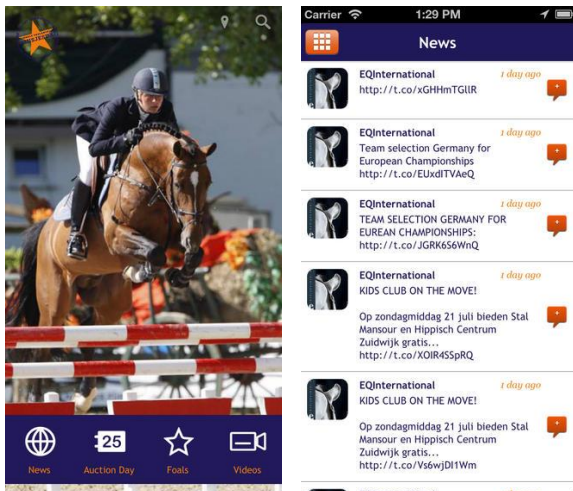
News

25

Auction Day

Foals

Videos

Carrier 1:29 PM

News

EQInternational 1 day ago
http://t.co/xGHHmTGllR

EQInternational 1 day ago
Team selection Germany for European Championships http://t.co/EUxdITVAeQ

EQInternational 1 day ago
TEAM SELECTION GERMANY FOR EUREAN CHAMPIONSHIPS: http://t.co/JGRK6S6WnQ

EQInternational 1 day ago
KIDS CLUB ON THE MOVE!

Op zondagmiddag 21 juli bieden Stal Mansour en Hippisch Centrum Zuidwijk gratis... http://t.co/XOIR4SSpRQ

EQInternational 1 day ago
KIDS CLUB ON THE MOVE!

Op zondagmiddag 21 juli bieden Stal Mansour en Hippisch Centrum Zuidwijk gratis... http://t.co/Vs6wjDl1Wm